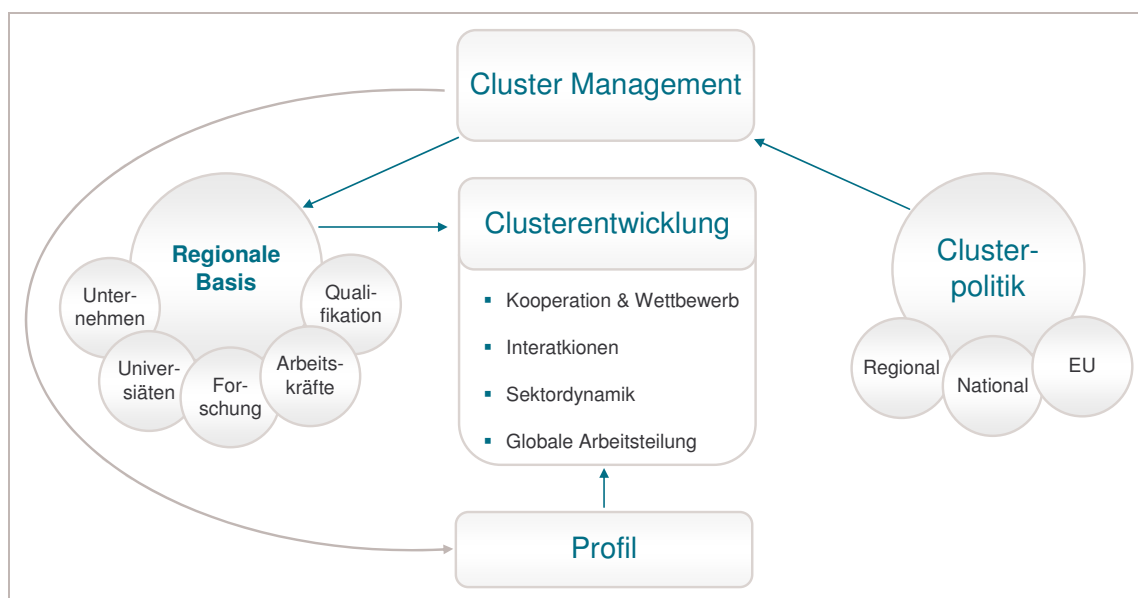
Cluster Management

Regionale Basis

Unternehmen

Qualifikation

Universiäten

Forschung

Arbeitskräfte

Clusterentwicklung

- Kooperation & Wettbewerb
- Interatkionen
- Sektordynamik
- Globale Arbeitsteilung

Clusterpolitik

Regional

National

EU

Profil